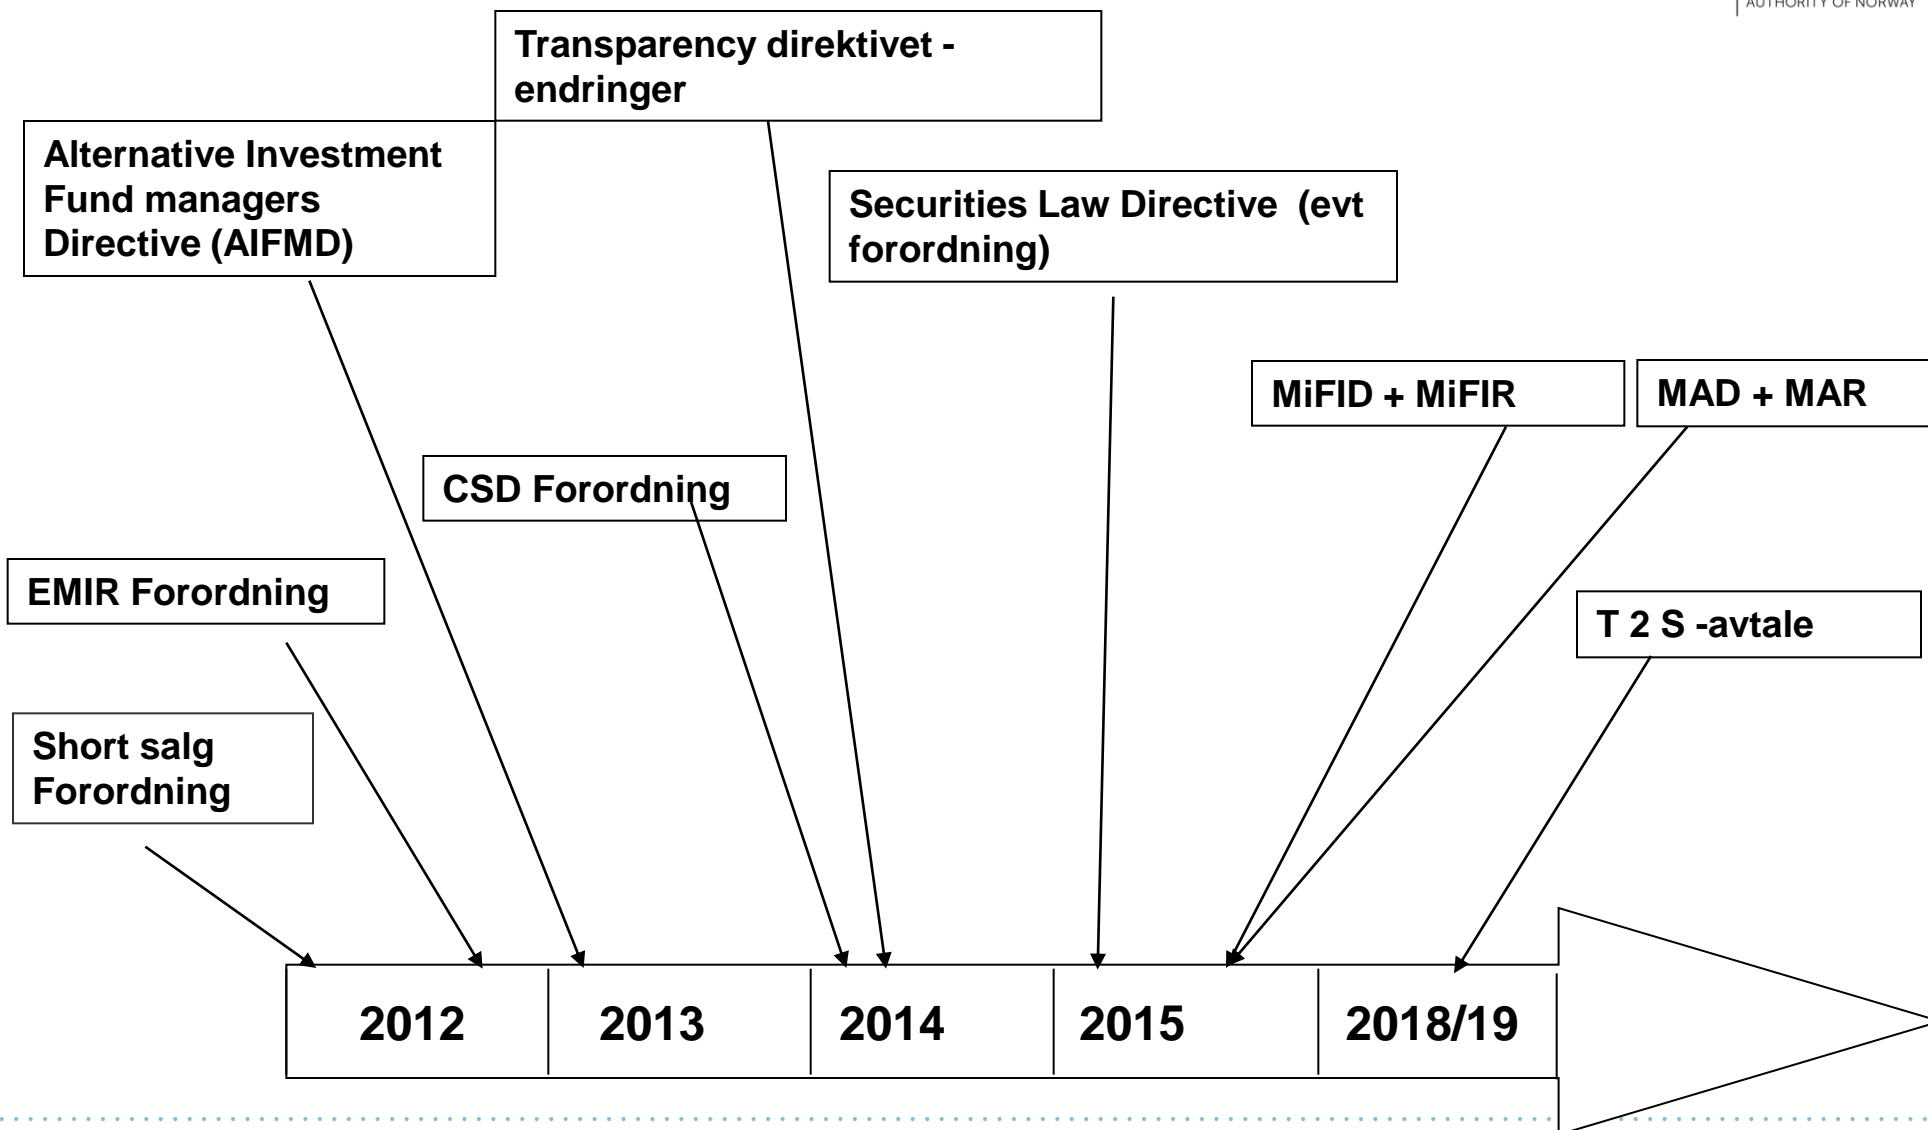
AUTHORITY OF NORWAY

Transparency direktivet - endringer

Alternative Investment Fund managers Directive (AIFMD)

Securities Law Directive (evt forordning)

MiFID + MiFIR

MAD + MAR

CSD Forordning

EMIR Forordning

T 2 S -avtale

Short salg Forordning

| 2012 | 2013 | 2014 | 2015 | 2018/19 |
|---|---|---|---|---|